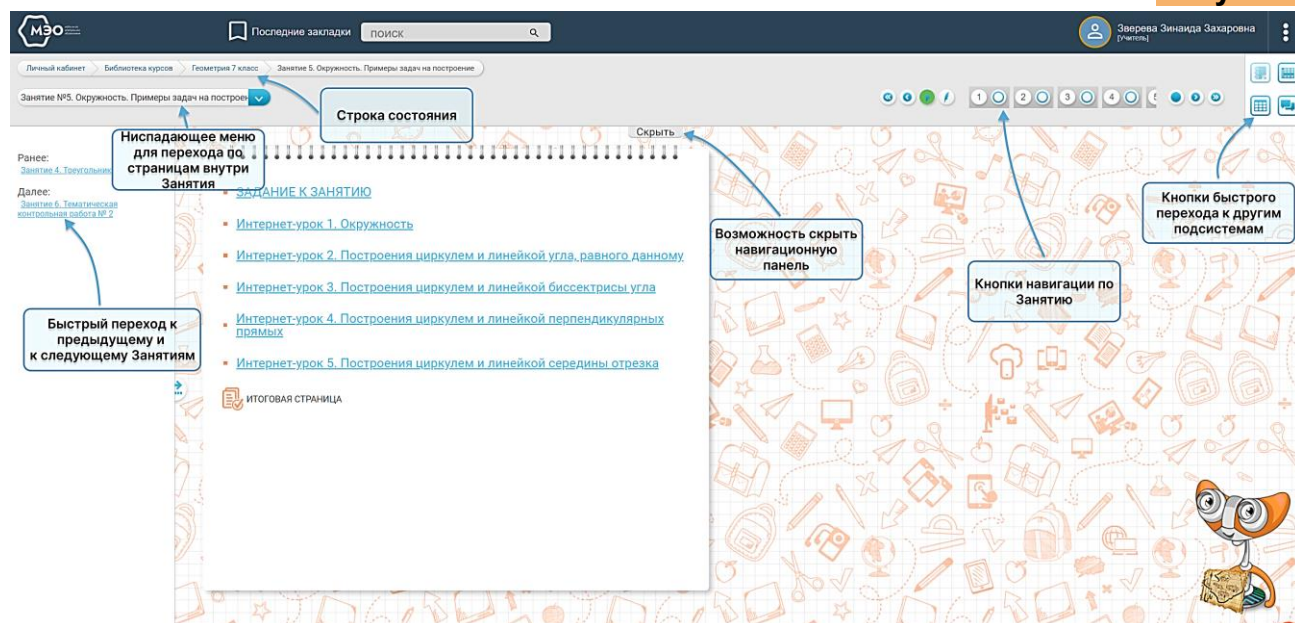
МЭО

Последние закладки

поиск

Зверева Зинаида Захаровна
[Учитель]

Личный кабинет
Библиотека курсов
Геометрия 7 класс
Занятие 5. Окружность. Примеры задач на построение

Занятие №5. Окружность. Примеры задач на построен

Строка состояния

1 2 3 4

Ниспадающее меню для перехода по страницам внутри Занятия

Скрыть

Ранее:
Занятие 4. Треугольник

Далее:
Занятие 6. Тематическая контрольная работа № 2

ЗАДАНИЕ К ЗАНЯТИЮ

Интернет-урок 1. Окружность

Интернет-урок 2. Построения циркулем и линейкой угла, равного данному

Интернет-урок 3. Построения циркулем и линейкой биссектрисы угла

Интернет-урок 4. Построения циркулем и линейкой перпендикулярных прямых

Интернет-урок 5. Построения циркулем и линейкой середины отрезка

ИТОГОВАЯ СТРАНИЦА

Возможность скрыть навигационную панель

Кнопки навигации по Занятию

Кнопки быстрого перехода к другим подсистемам

Быстрый переход к предыдущему и к следующему Занятиям